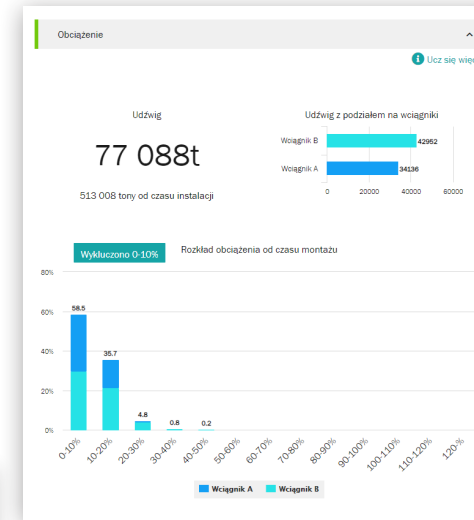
Obciążenie

Ucz się wię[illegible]

Udźwig

77 088t

513 008 tony od czasu instalacji

Udźwig z podziałem na wciągniki

Wciągnik B 42952
Wciągnik A 34136

0 20000 40000 60000

Wykluczono 0-10%

Rozkład obciążenia od czasu montażu

80%
60%
40%
20%
0%

58.5
35.7
4.8
0.8
0.2

0-10% 10-20% 20-30% 30-40% 40-50% 50-60% 60-70% 70-80% 80-90% 90-100% 100-110% 110-120% 120%

Wciągnik A Wciągnik B